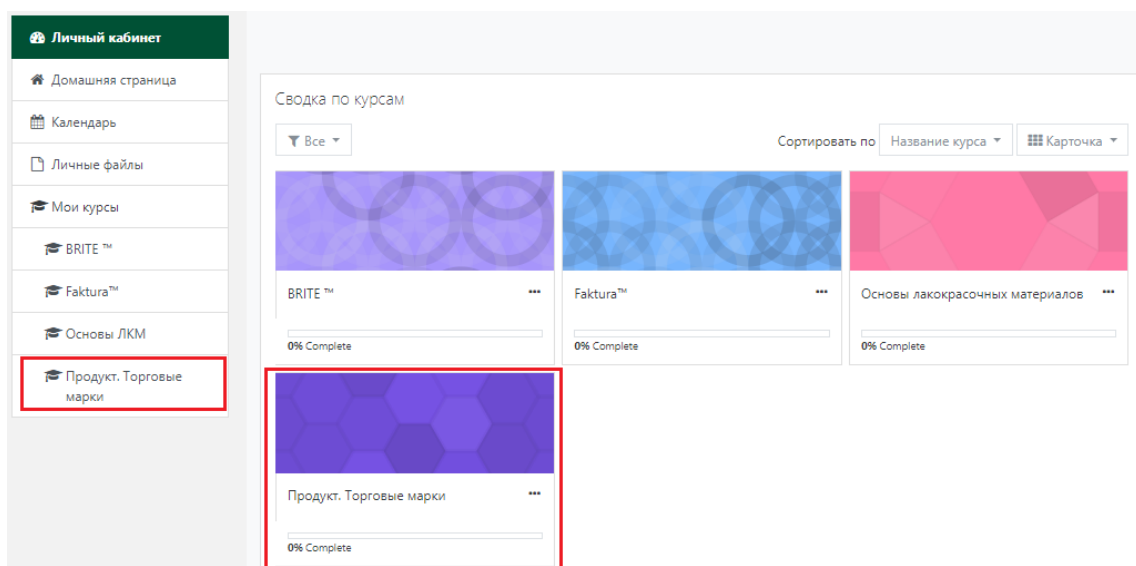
Личный кабинет
Домашняя страница
Календарь
Личные файлы
Мои курсы
BRITE ™
Faktura™
Основы ЛКМ
Продукт. Торговые марки

Сводка по курсам

Все

Сортировать по Название курса

Карточка

BRITE ™
0% Complete

Faktura™
0% Complete

Основы лакокрасочных материалов
0% Complete

Продукт. Торговые марки
0% Complete